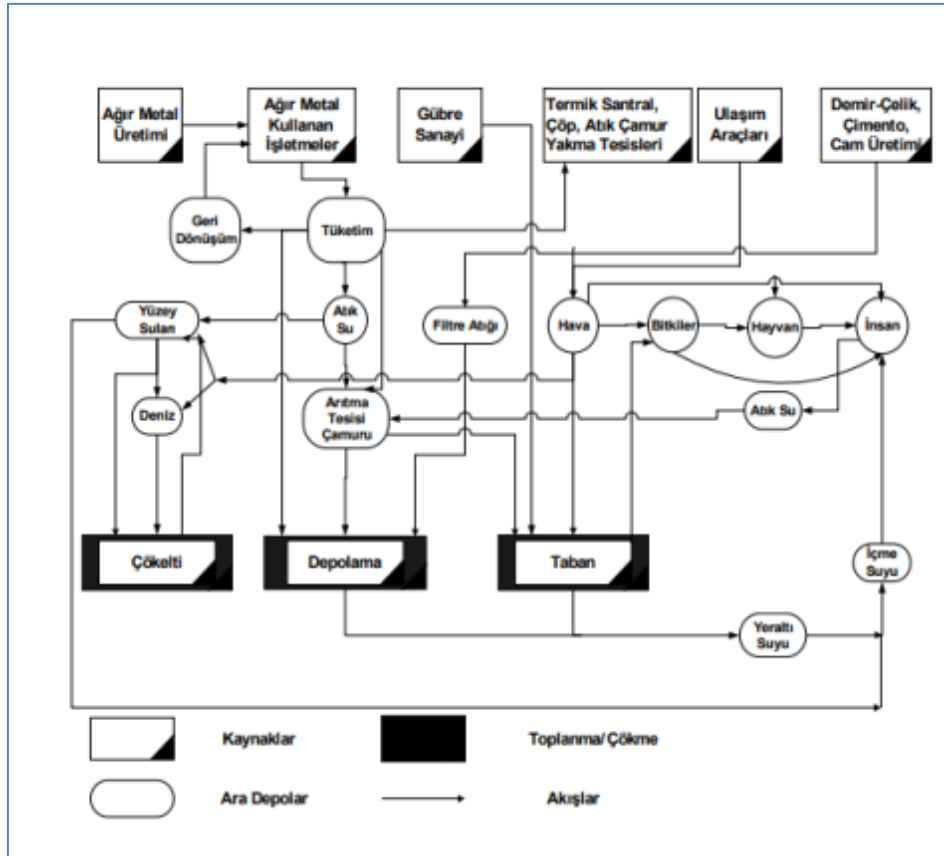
Ağır Metal Üretimi

Ağır Metal Kullanan İşletmeler

Gübre Sanayi

Termik Santral, Çöp, Atık Çamur Yakma Tesisleri

Ulaşım Araçları

Demir-Çelik, Çimento, Cam Üretimi

Geri Dönüşüm

Tüketim

Yüzey Suları

Atık Su

Filtre Atığı

Hava

Bitkiler

Hayvan

İnsan

Deniz

Arıtma Tesisi Çamuru

Atık Su

Çökelti

Depolama

Taban

İçme Suyu

Yeraltı Suyu

Kaynaklar

Toplanma/Çökme

Ara Depolar

Akışlar